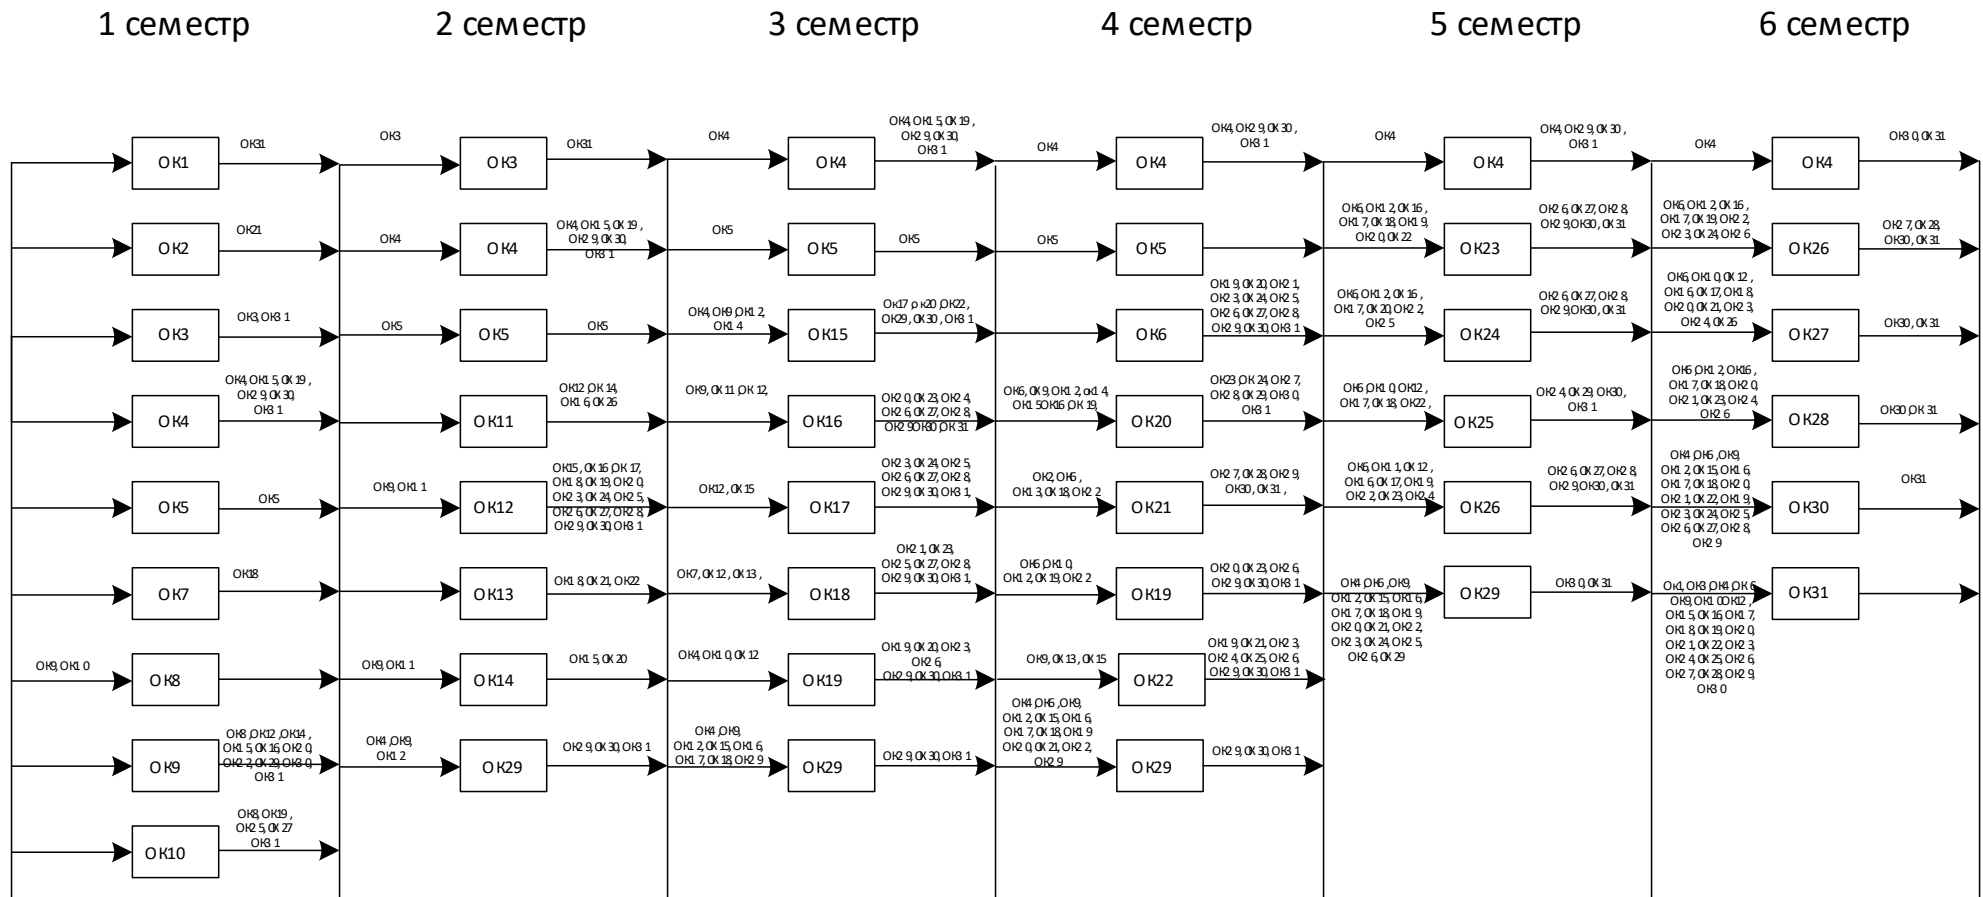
1 семестр
2 семестр
3 семестр
4 семестр
5 семестр
6 семестр

ОК1
ОК31
ОК2
ОК21
ОК3
ОК3, ОК31
ОК4
ОК4, ОК15, ОК19, ОК29, ОК30, ОК31
ОК5
ОК5
ОК7
ОК18
ОК9, ОК10
ОК8
ОК9
ОК8, ОК12, ОК14, ОК15, ОК16, ОК20, ОК22, ОК29, ОК30, ОК31
ОК10
ОК8, ОК19, ОК25, ОК27, ОК31

ОК3
ОК3
ОК31
ОК4
ОК4
ОК4, ОК15, ОК19, ОК29, ОК30, ОК31
ОК5
ОК5
ОК5
ОК11
ОК12, ОК14, ОК16, ОК26
ОК9, ОК11
ОК12
ОК15, ОК16, ОК17, ОК18, ОК19, ОК20, ОК23, ОК24, ОК25, ОК26, ОК27, ОК28, ОК29, ОК30, ОК31
ОК13
ОК18, ОК21, ОК22
ОК9, ОК11
ОК14
ОК15, ОК20
ОК4, ОК9, ОК12
ОК29
ОК29, ОК30, ОК31

ОК4
ОК4
ОК4, ОК15, ОК19, ОК29, ОК30, ОК31
ОК5
ОК5
ОК5
ОК4, ОК9, ОК12, ОК14
ОК15
ОК17, ок20, ОК22, ОК29, ОК30, ОК31
ОК9, ОК11, ОК12,
ОК16
ОК20, ОК23, ОК24, ОК26, ОК27, ОК28, ОК29, ОК30, ОК31
ОК12, ОК15
ОК17
ОК23, ОК24, ОК25, ОК26, ОК27, ОК28, ОК29, ОК30, ОК31,
ОК7, ОК12, ОК13,
ОК18
ОК21, ОК23, ОК25, ОК27, ОК28, ОК29, ОК30, ОК31,
ОК4, ОК10, ОК12
ОК19
ОК19, ОК20, ОК23, ОК26, ОК29, ОК30, ОК31
ОК4, ОК9, ОК12, ОК15, ОК16, ОК17, ОК18, ОК29
ОК29
ОК29, ОК30, ОК31

ОК4
ОК4
ОК4, ОК29, ОК30, ОК31
ОК5
ОК5
ОК6
ОК19, ОК20, ОК21, ОК23, ОК24, ОК25, ОК26, ОК27, ОК28, ОК29, ОК30, ОК31
ОК6, ОК9, ОК12, ок14, ОК15, ОК16, ОК19,
ОК20
ОК23, ОК24, ОК27, ОК28, ОК29, ОК30, ОК31
ОК2, ОК6, ОК13, ОК18, ОК22
ОК21
ОК27, ОК28, ОК29, ОК30, ОК31,
ОК6, ОК10, ОК12, ОК19, ОК22
ОК19
ОК20, ОК23, ОК26, ОК29, ОК30, ОК31
ОК9, ОК13, ОК15
ОК22
ОК19, ОК21, ОК23, ОК24, ОК25, ОК26, ОК29, ОК30, ОК31
ОК4, ОК6, ОК9, ОК12, ОК15, ОК16, ОК17, ОК18, ОК19, ОК20, ОК21, ОК22, ОК29
ОК29
ОК29, ОК30, ОК31

ОК4
ОК4
ОК4, ОК29, ОК30, ОК31
ОК6, ОК12, ОК16, ОК17, ОК18, ОК19, ОК20, ОК22
ОК23
ОК26, ОК27, ОК28, ОК29, ОК30, ОК31
ОК6, ОК12, ОК16, ОК17, ОК20, ОК22, ОК25
ОК24
ОК26, ОК27, ОК28, ОК29, ОК30, ОК31
ОК6, ОК10, ОК12, ОК17, ОК18, ОК22,
ОК25
ОК24, ОК29, ОК30, ОК31
ОК6, ОК11, ОК12, ОК16, ОК17, ОК19, ОК22, ОК23, ОК24
ОК26
ОК26, ОК27, ОК28, ОК29, ОК30, ОК31
ОК4, ОК6, ОК9, ОК12, ОК15, ОК16, ОК17, ОК18, ОК19, ОК20, ОК21, ОК22, ОК23, ОК24, ОК25, ОК26, ОК29
ОК29
ОК30, ОК31

ОК4
ОК4
ОК30, ОК31
ОК6, ОК12, ОК16, ОК17, ОК19, ОК22, ОК23, ОК24, ОК26
ОК26
ОК27, ОК28, ОК30, ОК31
ОК6, ОК10, ОК12, ОК16, ОК17, ОК18, ОК20, ОК21, ОК23, ОК24, ОК26
ОК27
ОК30, ОК31
ОК6, ОК12, ОК16, ОК17, ОК18, ОК20, ОК21, ОК23, ОК24, ОК26
ОК28
ОК30, ОК31
ОК4, ОК6, ОК9, ОК12, ОК15, ОК16, ОК17, ОК18, ОК20, ОК21, ОК22, ОК19, ОК23, ОК24, ОК25, ОК26, ОК27, ОК28, ОК29
ОК30
ОК31
Ок1, ОК3, ОК4, ОК6, ОК9, ОК10, ОК12, ОК15, ОК16, ОК17, ОК18, ОК19, ОК20, ОК21, ОК22, ОК23, ОК24, ОК25, ОК26, ОК27, ОК28, ОК29, ОК30
ОК31